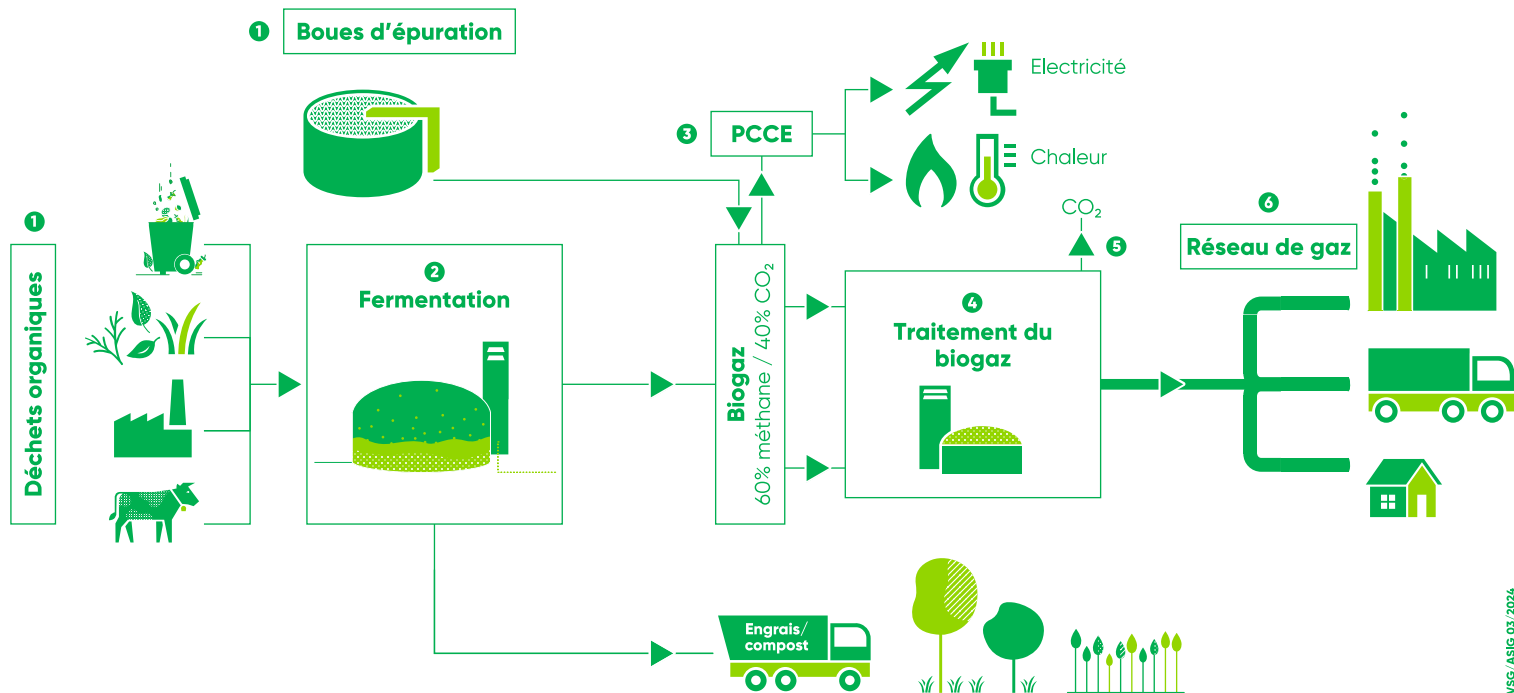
1 Boues d'épuration

3 PCCE

Electricité

Chaleur

$CO_2$

5

6 Réseau de gaz

1 Déchets organiques

2 Fermentation

Biogaz
60% méthane / 40% $CO_2$

4 Traitement du biogaz

Engrais/ compost

VSG/ASIG 03/2024